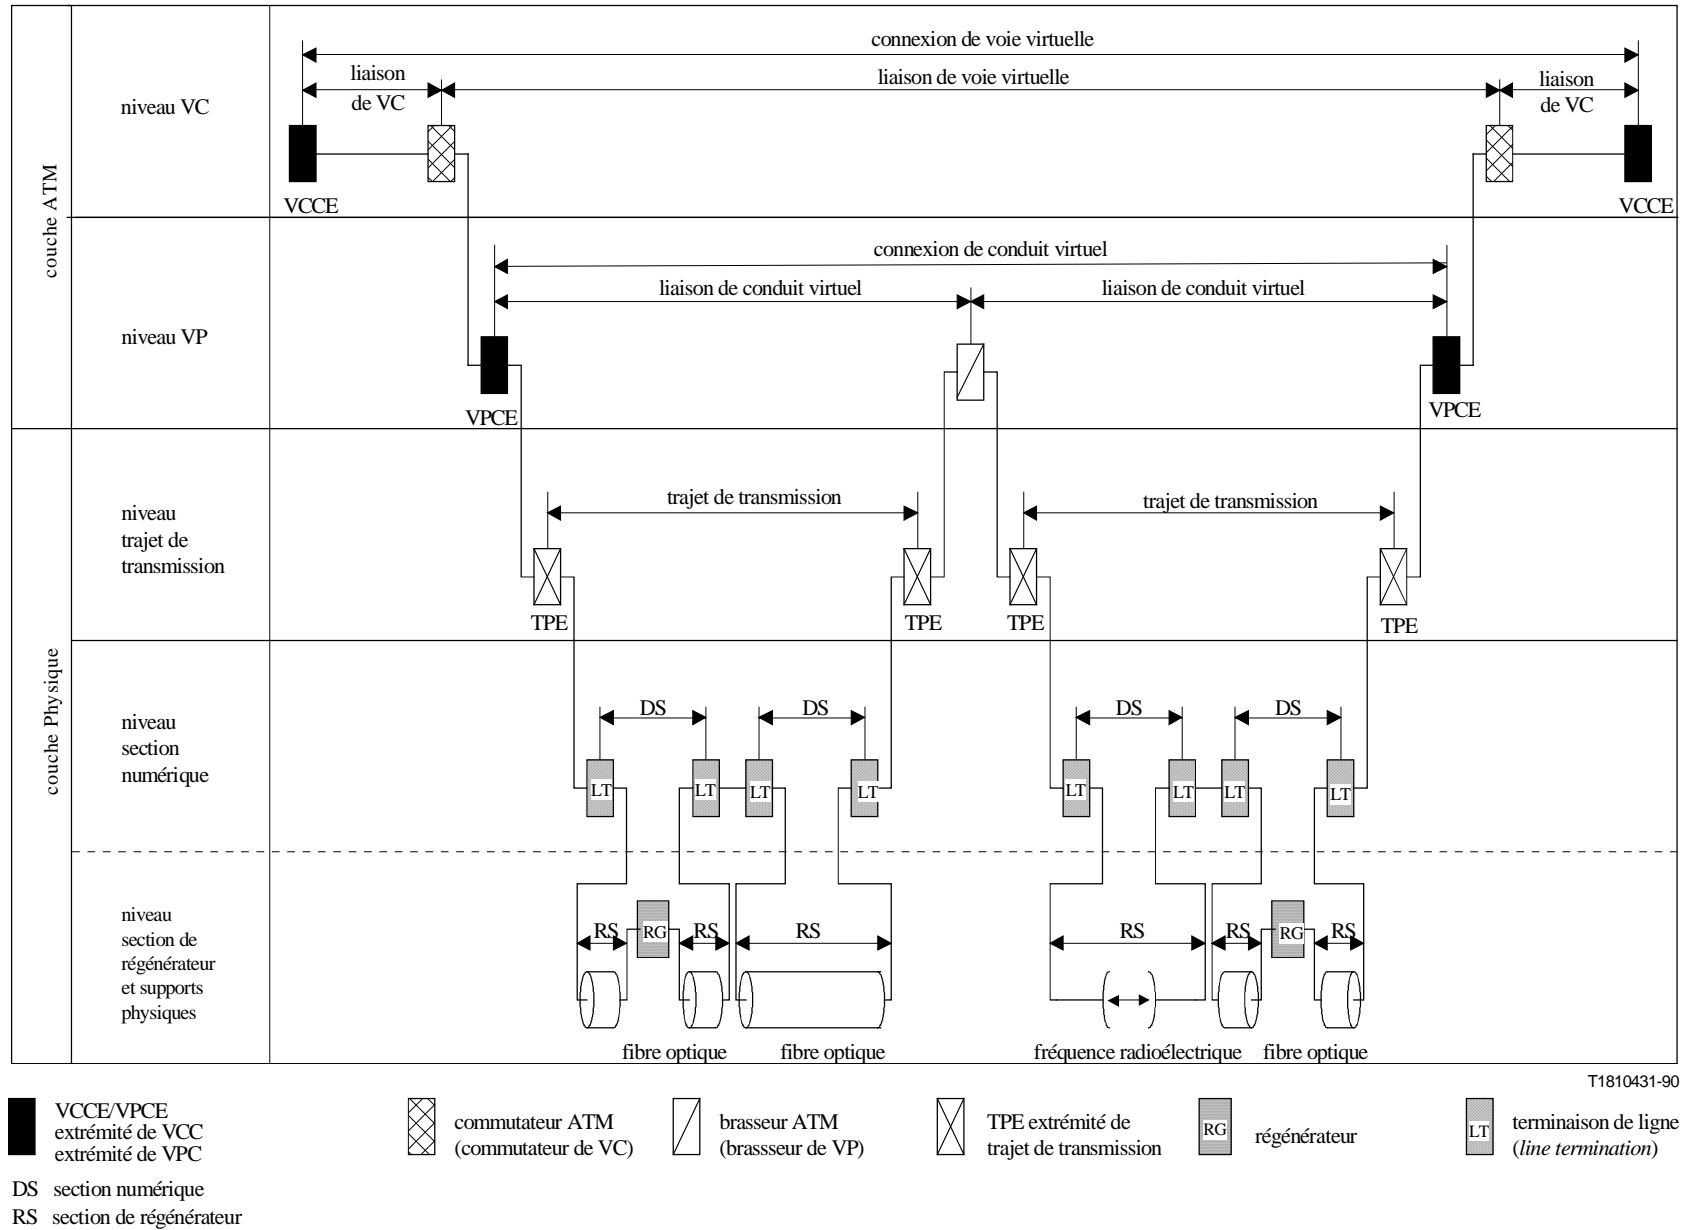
couche ATM

niveau VC

connexion de voie virtuelle

liaison de VC

liaison de voie virtuelle

liaison de VC

VCCE

VCCE

niveau VP

connexion de conduit virtuel

liaison de conduit virtuel

liaison de conduit virtuel

VPCE

VPCE

couche Physique

niveau trajet de transmission

trajet de transmission

trajet de transmission

TPE

TPE

TPE

TPE

niveau section numérique

DS

DS

DS

DS

LT LT LT LT LT LT LT LT

niveau section de régénérateur et supports physiques

RS RG RS RS RS RS RG RS

fibre optique

fibre optique

fréquence radioélectrique

fibre optique

T1810431-90

VCCE/VPCE extrémité de VCC extrémité de VPC

commutateur ATM (commutateur de VC)

brasseur ATM (brassseur de VP)

TPE extrémité de trajet de transmission

RG régénérateur

LT terminaison de ligne (*line termination*)

DS section numérique

RS section de régénérateur